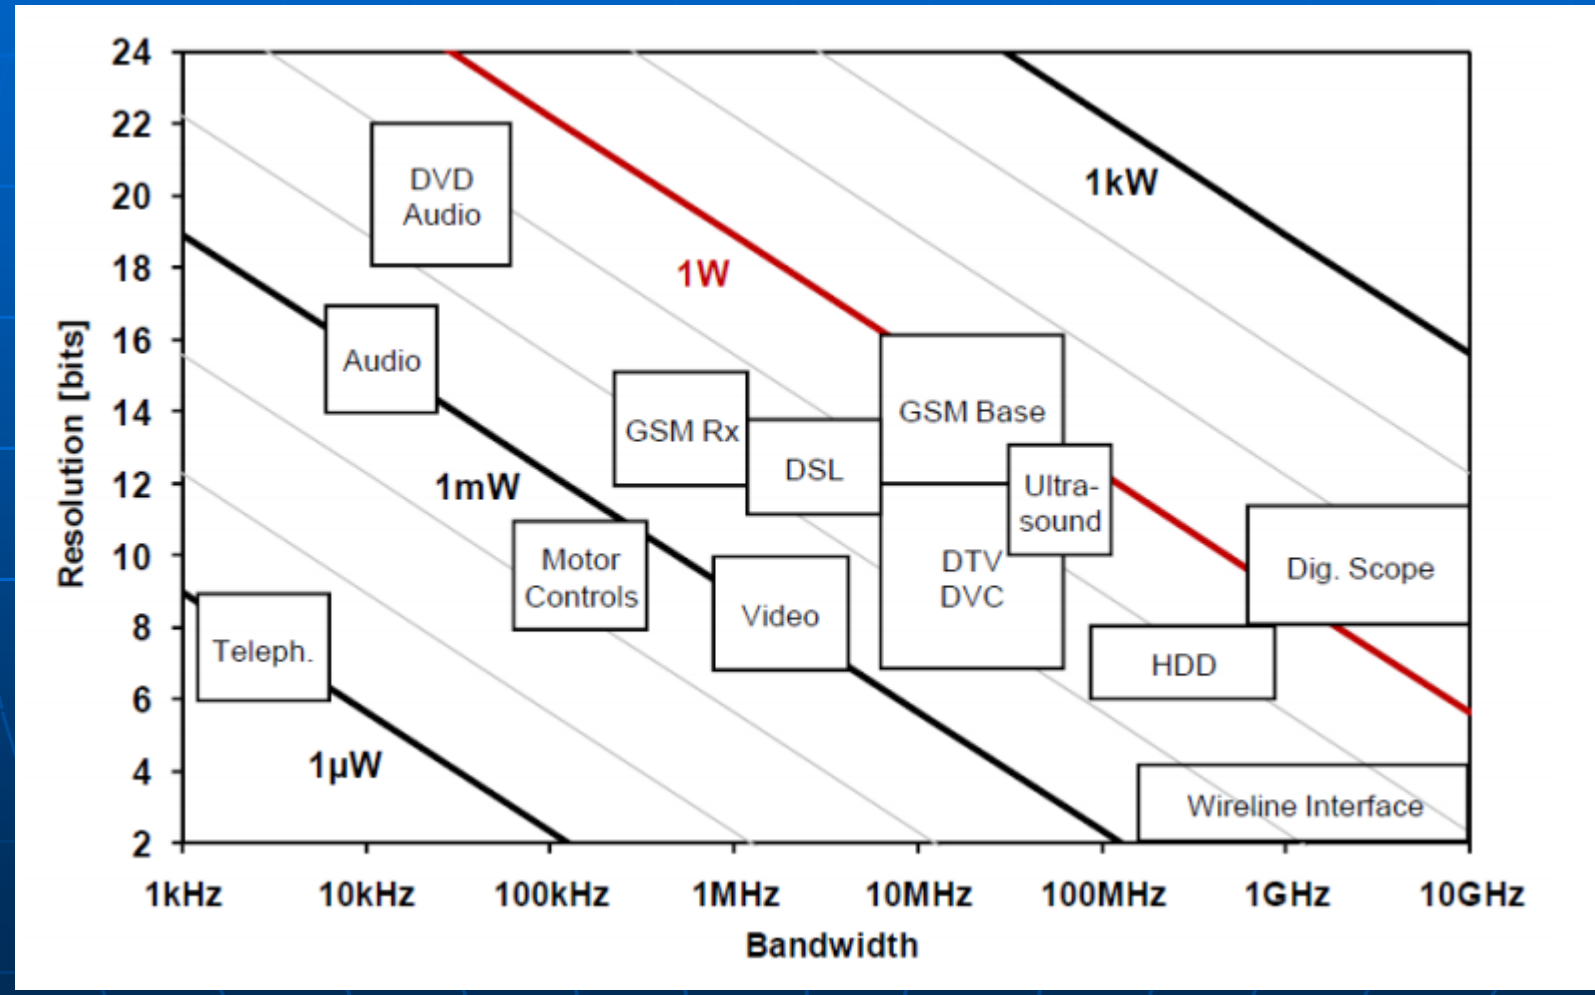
24
22
20
18
16
14
12
10
8
6
4
2

Resolution [bits]

DVD Audio
1kW
1W
Audio
GSM Rx
GSM Base
DSL
1mW
Ultra-sound
Motor Controls
DTV DVC
Dig. Scope
Video
Teleph.
HDD
1μW
Wireline Interface

1kHz
10kHz
100kHz
1MHz
10MHz
100MHz
1GHz
10GHz

Bandwidth